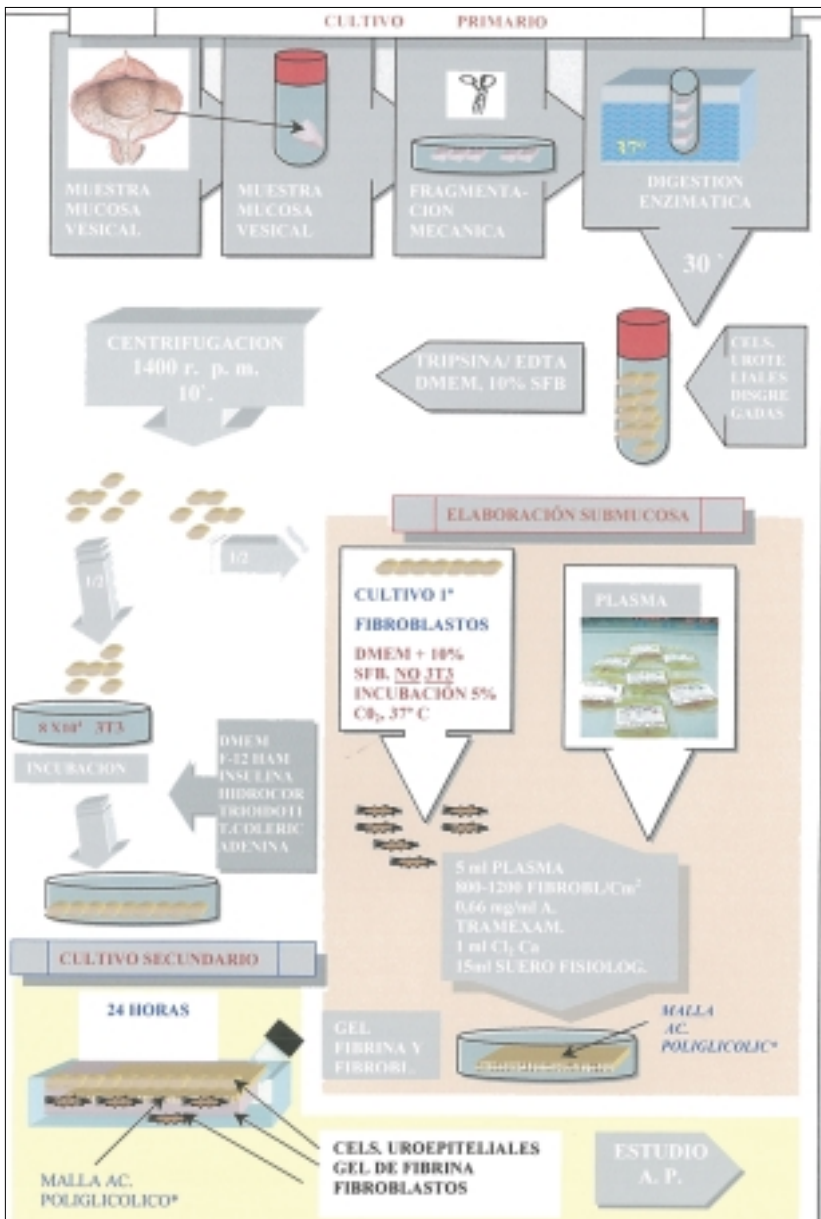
CULTIVO PRIMARIO

MUESTRA MUCOSA VESICAL

MUESTRA MUCOSA VESICAL

FRAGMENTACION MECANICA

37º

DIGESTION ENZIMATICA

30´

CENTRIFUGACION 1400 r. p. m. 10´.

TRIPSINA/ EDTA DMEM, 10% SFB

CELS. UROTELIALES DISGREGADAS

ELABORACIÓN SUBMUCOSA

1/2

1/2

CULTIVO 1º

FIBROBLASTOS

DMEM + 10% SFB. NO 3T3 INCUBACIÓN 5% $C0_2$, 37º C

PLASMA

8 X10³ 3T3

INCUBACION

DMEM F-12 HAM INSULINA HIDROCOR TRIIODOTI T.COLERIC ADENINA

5 ml PLASMA 800-1200 FIBROBL/Cm² 0,66 mg/ml A. TRAMEXAM. 1 ml $Cl_2$ Ca 15ml SUERO FISIOLOG.

CULTIVO SECUNDARIO

24 HORAS

GEL FIBRINA Y FIBROBL.

MALLA AC. POLIGLICOLIC*

CELS. UROEPITELIALES
GEL DE FIBRINA
FIBROBLASTOS

MALLA AC. POLIGLICOLICO*

ESTUDIO A. P.